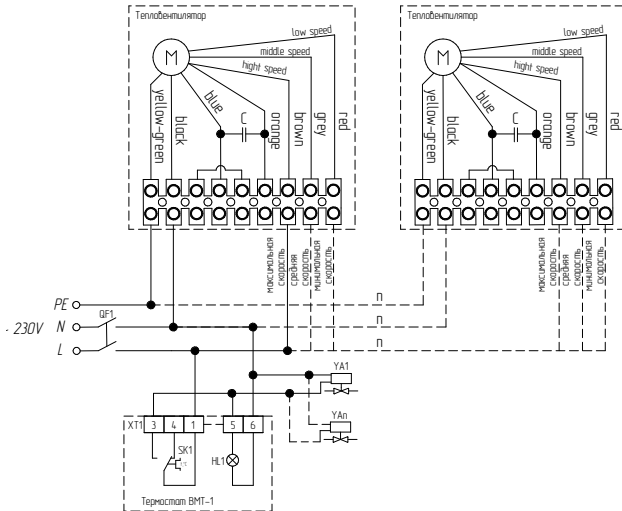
Тепловентилятор

M

low speed
middle speed
hight speed

yellow-green
black
blue
C
orange
brown
grey
red

максимальная скорость
средняя скорость
минимальная скорость

Тепловентилятор

M

low speed
middle speed
hight speed

yellow-green
black
blue
C
orange
brown
grey
red

максимальная скорость
средняя скорость
минимальная скорость

PE
N
L
~230V
QF1

n
n
n

YA1
YAn

XT1
3
4
1
5
6
SK1
t°
HL1

Термостат ВМТ-1